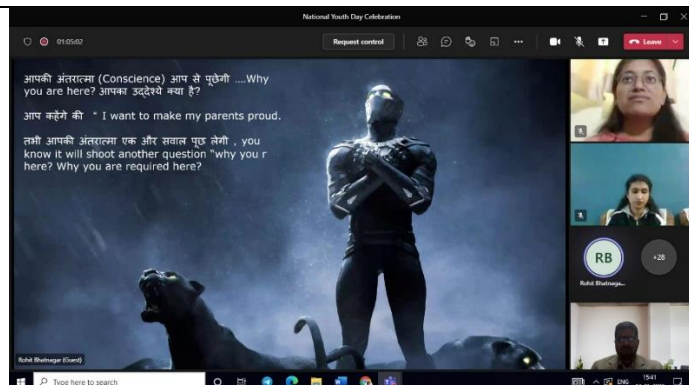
National Youth Day Celebration

01:05:02

Request control

Leave

आपकी अंतरात्मा (Conscience) आप से पूछेगी ....Why you are here? आपका उद्देश्ये क्या है?

आप कहेंगे की " I want to make my parents proud.

तभी आपकी अंतरात्मा एक और सवाल पूछ लेगी , you know it will shoot another question "why you r here? Why you are required here?

RB

+28

Rohit Bhatnaga...

Rohit Bhatnagar (Guest)

Type here to search

ENG

15:41